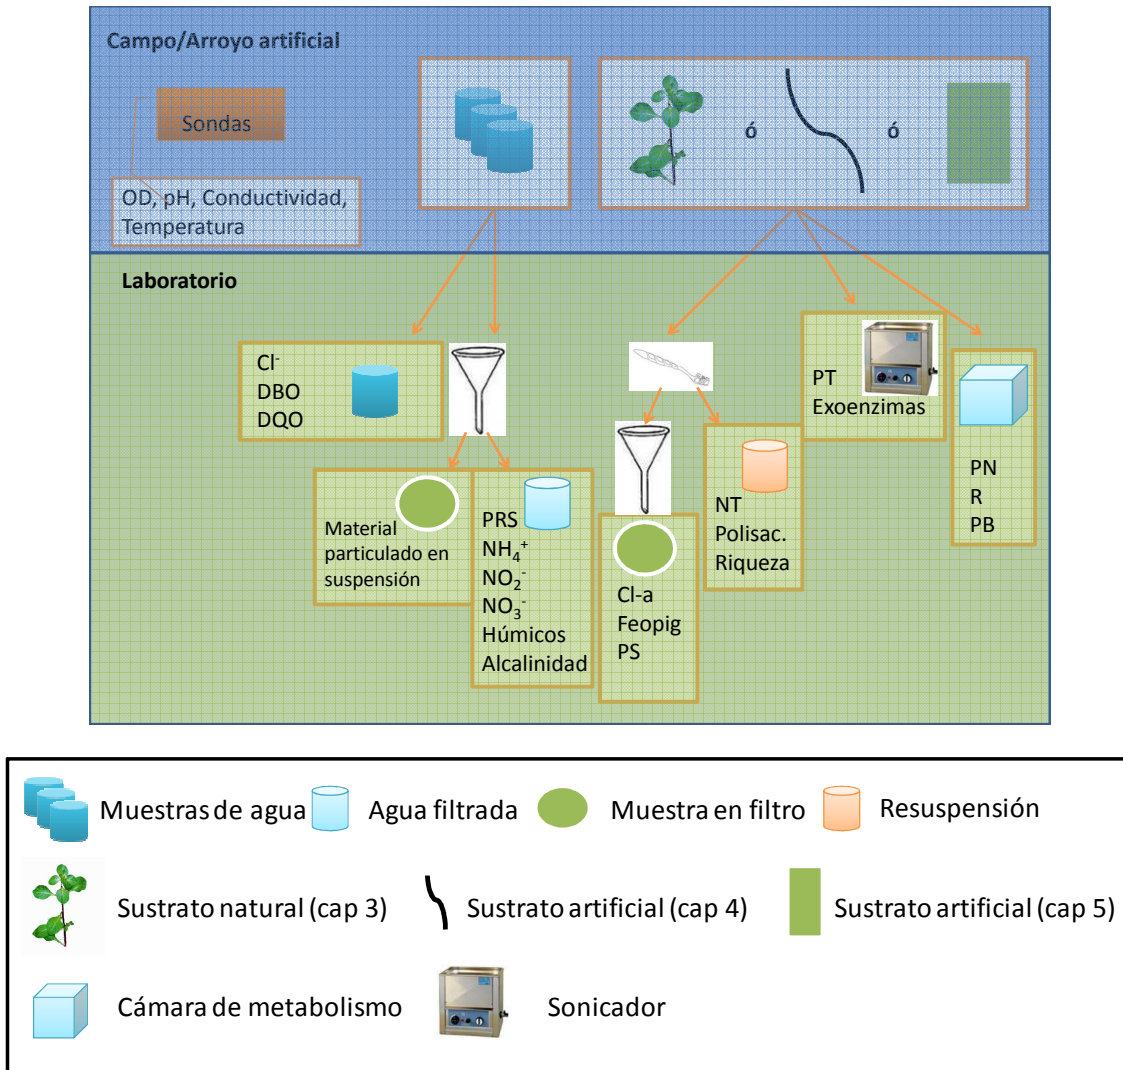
Campo/Arroyo artificial

Sondas

OD, pH, Conductividad, Temperatura

ó

ó

Laboratorio

$Cl^-$
DBO
DQO

Material particulado en suspensión

PRS
$NH_4^+$
$NO_2^-$
$NO_3^-$
Húmicos
Alcalinidad

Cl-a
Feopig
PS

NT
Polisac.
Riqueza

PT
Exoenzimas

PN
R
PB

Muestras de agua
Agua filtrada
Muestra en filtro
Resuspensión

Sustrato natural (cap 3)
Sustrato artificial (cap 4)
Sustrato artificial (cap 5)

Cámara de metabolismo
Sonicador